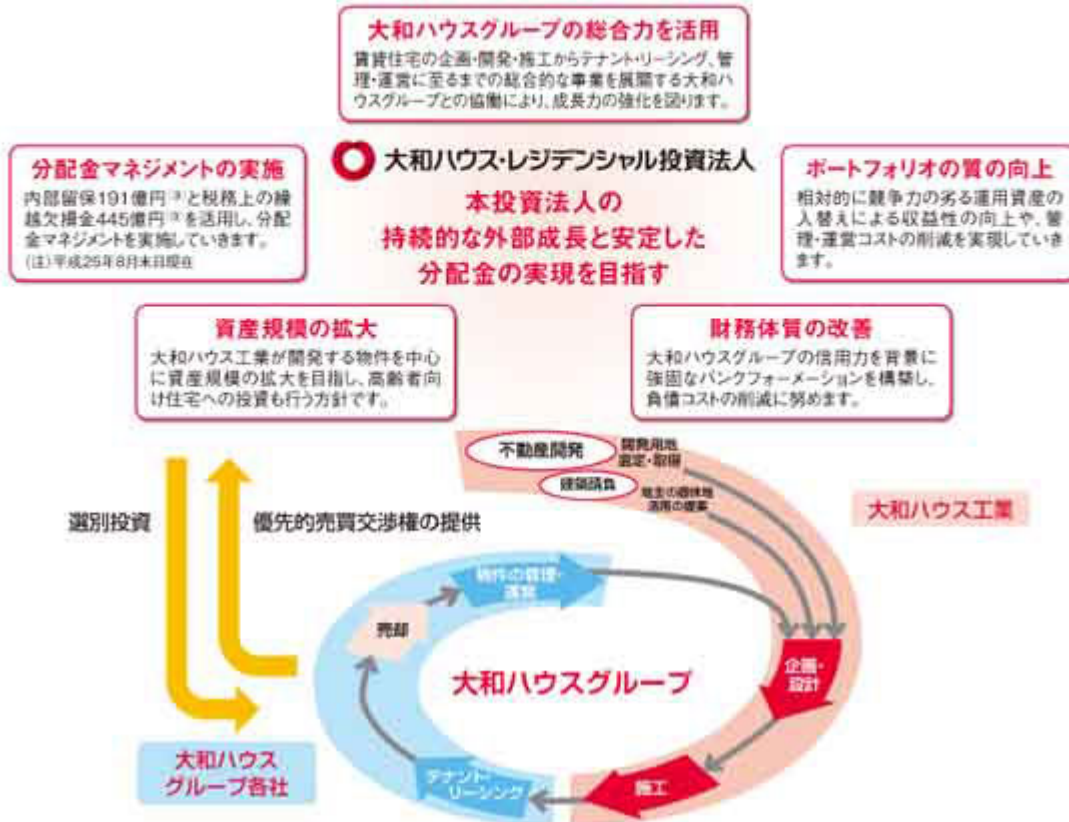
大和ハウスグループの総合力を活用
賃貸住宅の企画・開発・施工からテナント・リーシング、管理・運営に至るまでの総合的な事業を展開する大和ハウスグループとの協働により、成長力の強化を図ります。

分配金マネジメントの実施
内部留保191億円(注)と税務上の繰越欠損金445億円(注)を活用し、分配金マネジメントを実施していきます。
(注)平成25年8月末日現在

大和ハウス・レジデンシャル投資法人
本投資法人の持続的な外部成長と安定した分配金の実現を目指す

ポートフォリオの質の向上
相対的に競争力の劣る運用資産の入替えによる収益性の向上や、管理・運営コストの削減を実現していきます。

資産規模の拡大
大和ハウス工業が開発する物件を中心に資産規模の拡大を目指し、高齢者向け住宅への投資も行う方針です。

財務体質の改善
大和ハウスグループの信用力を背景に強固なバンクフォーメーションを構築し、負債コストの削減に努めます。

不動産開発
開発用地選定・取得
建築請負
地主の遊休地活用の提案
大和ハウス工業

選別投資
優先的売買交渉権の提供

物件の管理・運営
売却
大和ハウスグループ
企画・設計
施工
テナント・リーシング

大和ハウスグループ各社